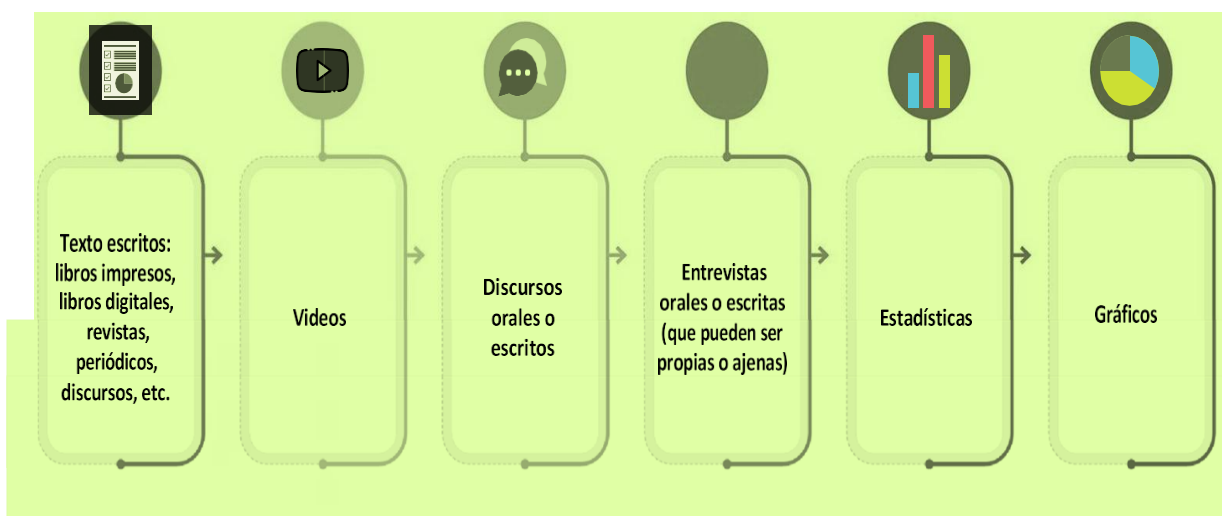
Texto escritos: libros impresos, libros digitales, revistas, periódicos, discursos, etc.

Videos

Discursos orales o escritos

Entrevistas orales o escritas (que pueden ser propias o ajenas)

Estadísticas

Gráficos